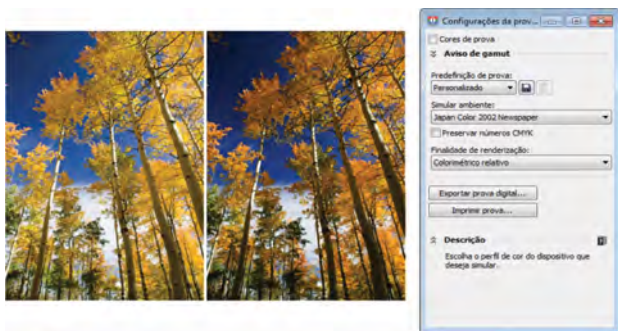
Configurações da prov...

Cores de prova

Aviso de gamut

Predefinição de prova:

Personalizado

Simular ambiente:

Japan Color 2002 Newspaper

Preservar números CMYK

Finalidade de renderização:

Colorimétrico relativo

Exportar prova digital...

Imprimir prova...

Descrição

Escolha o perfil de cor do dispositivo que deseja simular.